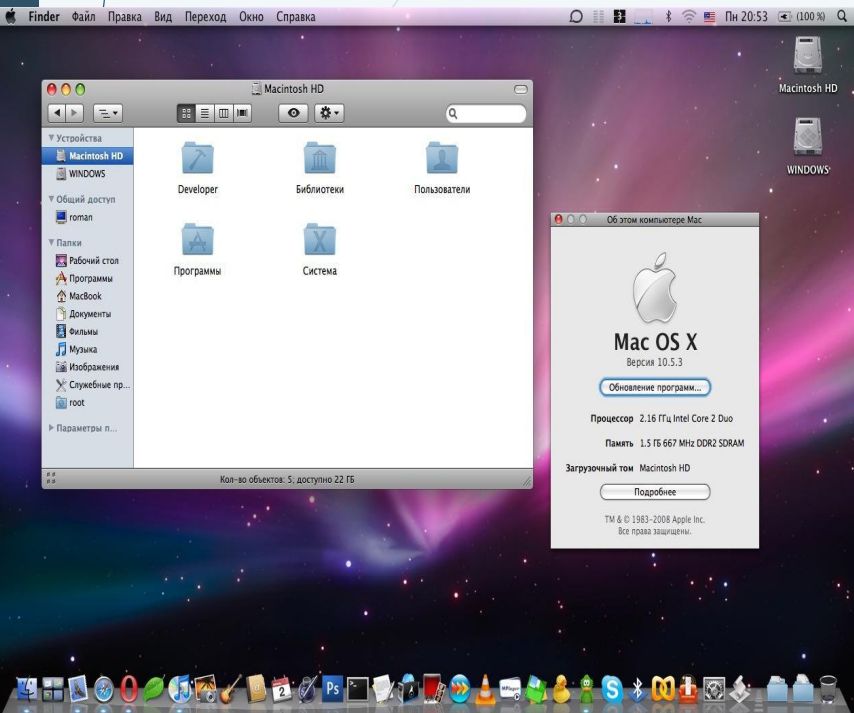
Finder Файл Правка Вид Переход Окно Справка

Пн 20:53 (100 %)

Macintosh HD

WINDOWS

Macintosh HD

▼ Устройства
Macintosh HD
WINDOWS
▼ Общий доступ
roman
▼ Папки
Рабочий стол
Программы
MacBook
Документы
Фильмы
Музыка
Изображения
Служебные пр...
root
▶ Параметры п...

Developer
Библиотеки
Пользователи
Программы
Система

Кол-во объектов: 5; доступно 22 ГБ

Об этом компьютере Mac

Mac OS X
Версия 10.5.3

Обновление программ...

Процессор 2.16 ГГц Intel Core 2 Duo
Память 1.5 ГБ 667 MHz DDR2 SDRAM
Загрузочный том Macintosh HD

Подробнее

TM & © 1983–2008 Apple Inc.
Все права защищены.

2
Ps